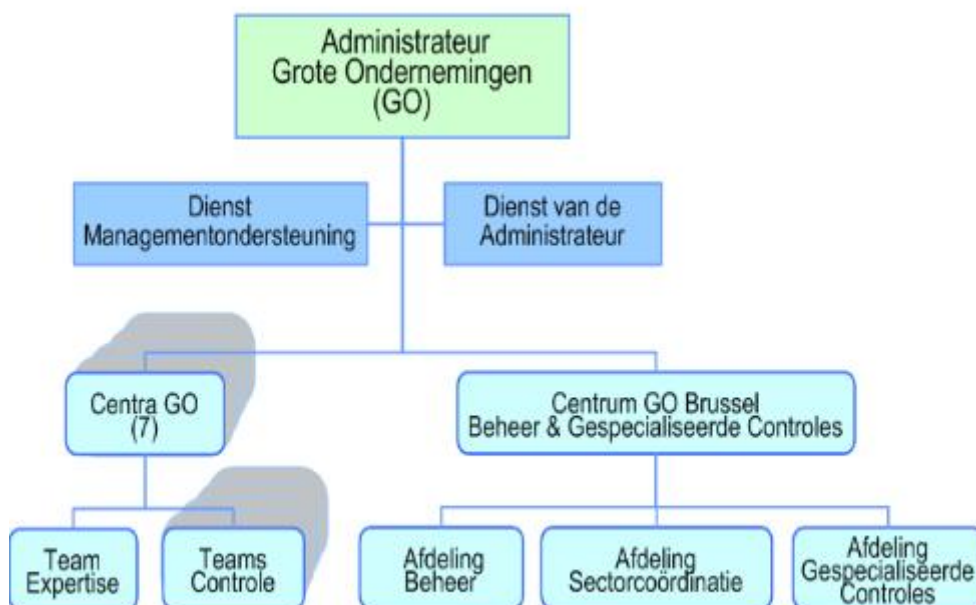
Administrateur
Grote Ondernemingen
(GO)

Dienst
Managementondersteuning

Dienst van de
Administrateur

Centra GO
(7)

Centrum GO Brussel
Beheer & Gespecialiseerde Controles

Team
Expertise

Teams
Controle

Afdeling
Beheer

Afdeling
Sectorcoördinatie

Afdeling
Gespecialiseerde
Controles